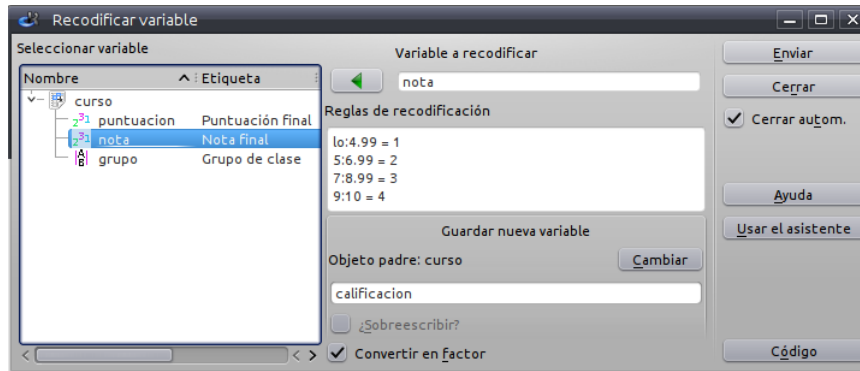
Recodificar variable

Seleccionar variable

| Nombre | Etiqueta |
|---|---|
| curso | |
| puntuacion | Puntuación final |
| nota | Nota final |
| grupo | Grupo de clase |

Variable a recodificar

nota

Reglas de recodificación

lo:4.99 = 1
5:6.99 = 2
7:8.99 = 3
9:10 = 4

Guardar nueva variable

Objeto padre: curso

Cambiar

calificacion

¿Sobreescribir?

Convertir en factor

Enviar

Cerrar

Cerrar autom.

Ayuda

Usar el asistente

Código